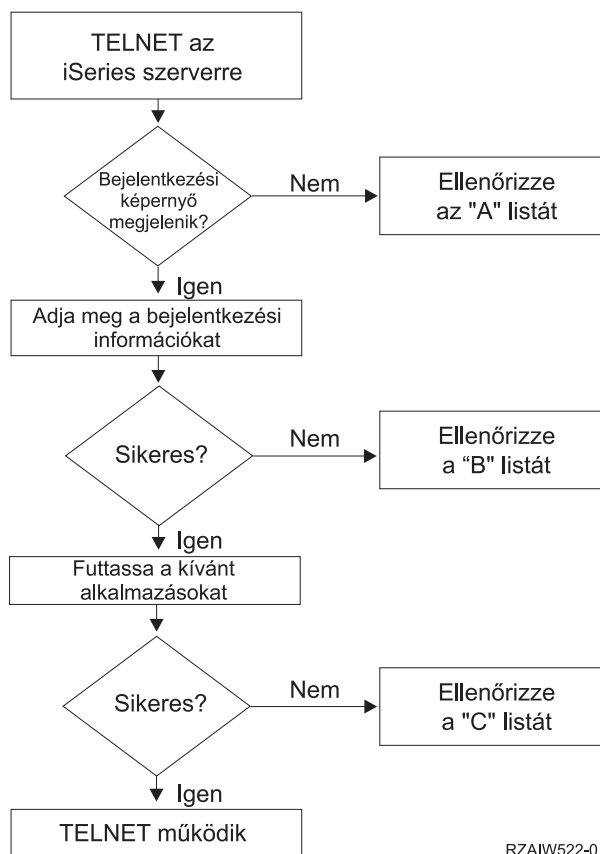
TELNET az iSeries szerverre

Bejelentkezési képernyő megjelenik?

Nem

Ellenőrizze az "A" listát

Igen

Adja meg a bejelentkezési információkat

Sikeres?

Nem

Ellenőrizze a "B" listát

Igen

Futtassa a kívánt alkalmazásokat

Sikeres?

Nem

Ellenőrizze a "C" listát

Igen

TELNET működik

RZAIW522-0